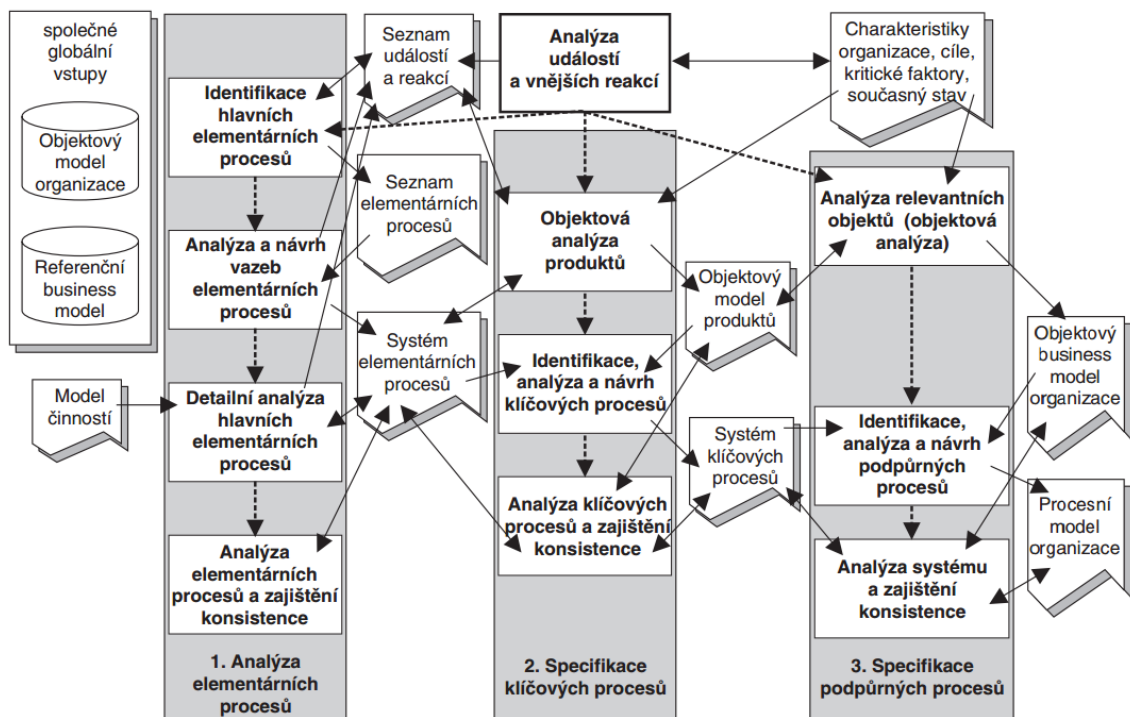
společné globální vstupy

Objektový model organizace

Referenční business model

Seznam událostí a reakcí

Analýza událostí a vnějších reakcí

Charakteristiky organizace, cíle, kritické faktory, současný stav

Identifikace hlavních elementárních procesů

Seznam elementárních procesů

Analýza a návrh vazeb elementárních procesů

Systém elementárních procesů

Model činností

Detailní analýza hlavních elementárních procesů

Analýza elementárních procesů a zajištění konsistence

1. Analýza elementárních procesů

Objektová analýza produktů

Objektový model produktů

Identifikace, analýza a návrh klíčových procesů

Systém klíčových procesů

Analýza klíčových procesů a zajištění konsistence

2. Specifikace klíčových procesů

Analýza relevantních objektů (objektová analýza)

Objektový business model organizace

Identifikace, analýza a návrh podpůrných procesů

Procesní model organizace

Analýza systému a zajištění konsistence

3. Specifikace podpůrných procesů